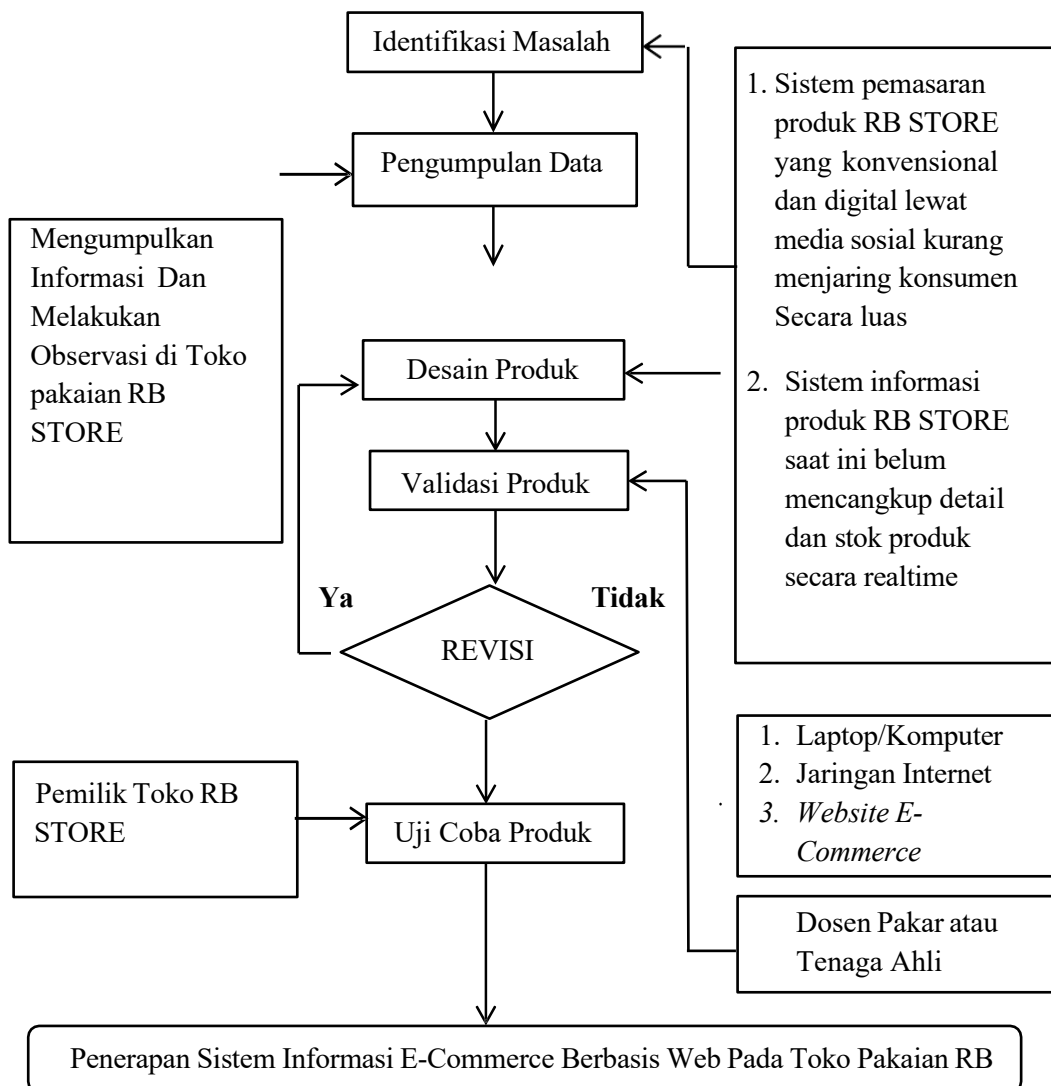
Identifikasi Masalah

Pengumpulan Data

Mengumpulkan Informasi Dan Melakukan Observasi di Toko pakaian RB STORE

1. Sistem pemasaran produk RB STORE yang konvensional dan digital lewat media sosial kurang menjaring konsumen Secara luas

2. Sistem informasi produk RB STORE saat ini belum mencangkup detail dan stok produk secara realtime

Desain Produk

Validasi Produk

Ya

Tidak

REVISI

1. Laptop/Komputer
2. Jaringan Internet
3. *Website E-Commerce*

Pemilik Toko RB STORE

Uji Coba Produk

Dosen Pakar atau Tenaga Ahli

Penerapan Sistem Informasi E-Commerce Berbasis Web Pada Toko Pakaian RB